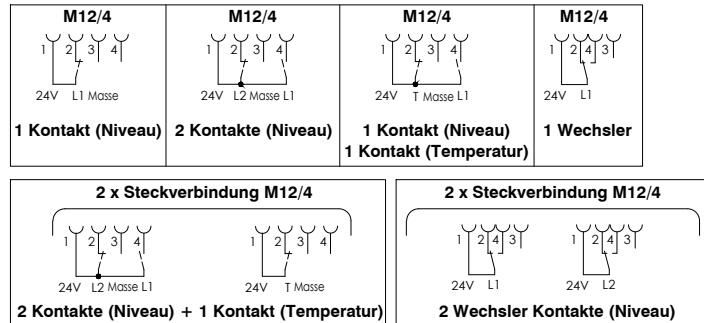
| M12/4 | M12/4 | M12/4 | M12/4 |
|---|---|---|---|
| 1 2 3 4<br>24V L1 Masse | 1 2 3 4<br>24V L2 Masse L1 | 1 2 3 4<br>24V T Masse L1 | 1 2 4 3<br>24V L1 |
| 1 Kontakt (Niveau) | 2 Kontakte (Niveau) | 1 Kontakt (Niveau)<br>1 Kontakt (Temperatur) | 1 Wechsler |

2 x Steckverbindung M12/4

1 2 3 4
24V L2 Masse L1

1 2 3 4
24V T Masse

2 Kontakte (Niveau) + 1 Kontakt (Temperatur)

2 x Steckverbindung M12/4

1 2 4 3
24V L1

1 2 4 3
24V L2

2 Wechsler Kontakte (Niveau)